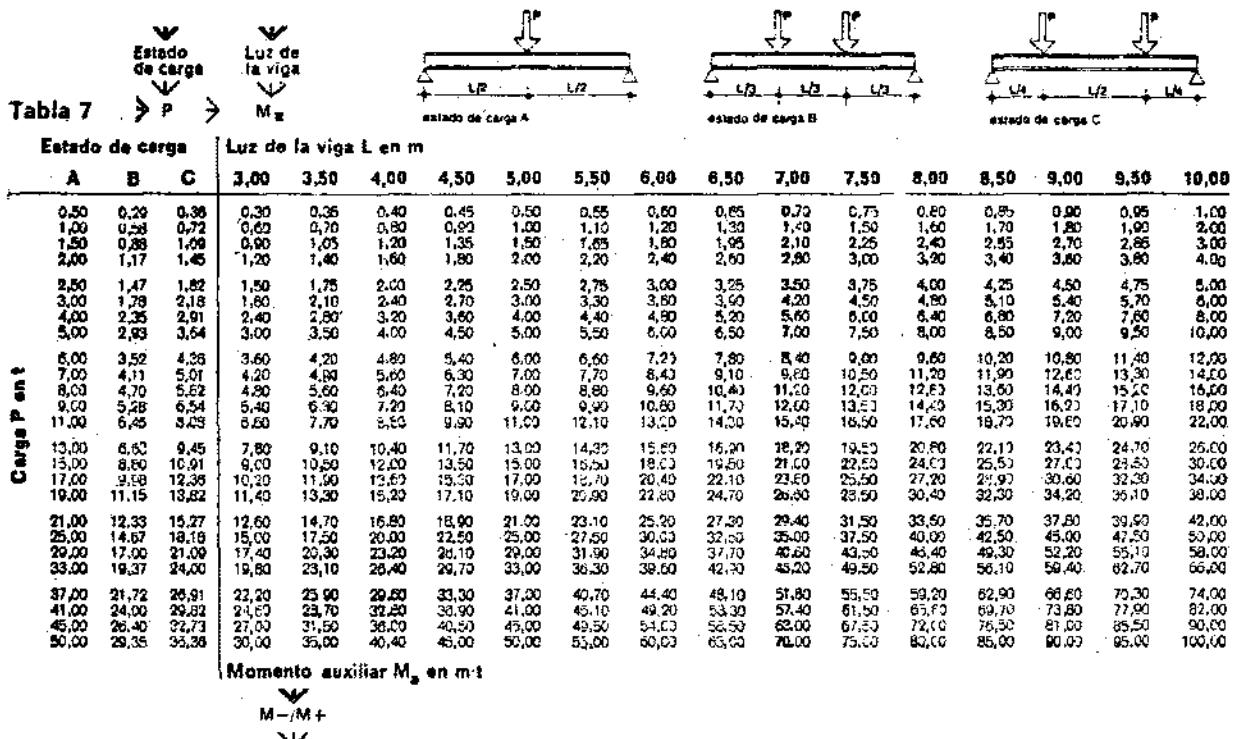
Estado de carga
Luz de la viga

Tabla 7 → P → $M_x$

P
L/2 L/2
estado de carga A

P P
L/3 L/3 L/3
estado de carga B

P P
L/4 L/2 L/4
estado de carga C

Estado de carga | Luz de la viga L en m

| A | B | C | 3,00 | 3,50 | 4,00 | 4,50 | 5,00 | 5,50 | 6,00 | 6,50 | 7,00 | 7,50 | 8,00 | 8,50 | 9,00 | 9,50 | 10,00 |
|---|---|---|---|---|---|---|---|---|---|---|---|---|---|---|---|---|---|
| 0,50 | 0,29 | 0,36 | 0,30 | 0,35 | 0,40 | 0,45 | 0,50 | 0,55 | 0,60 | 0,65 | 0,70 | 0,75 | 0,80 | 0,85 | 0,90 | 0,95 | 1,00 |
| 1,00 | 0,58 | 0,72 | 0,60 | 0,70 | 0,80 | 0,90 | 1,00 | 1,10 | 1,20 | 1,30 | 1,40 | 1,50 | 1,60 | 1,70 | 1,80 | 1,90 | 2,00 |
| 1,50 | 0,88 | 1,09 | 0,90 | 1,05 | 1,20 | 1,35 | 1,50 | 1,65 | 1,80 | 1,95 | 2,10 | 2,25 | 2,40 | 2,55 | 2,70 | 2,85 | 3,00 |
| 2,00 | 1,17 | 1,45 | 1,20 | 1,40 | 1,60 | 1,80 | 2,00 | 2,20 | 2,40 | 2,60 | 2,80 | 3,00 | 3,20 | 3,40 | 3,60 | 3,80 | 4,00 |
| 2,50 | 1,47 | 1,82 | 1,50 | 1,75 | 2,00 | 2,25 | 2,50 | 2,75 | 3,00 | 3,25 | 3,50 | 3,75 | 4,00 | 4,25 | 4,50 | 4,75 | 5,00 |
| 3,00 | 1,76 | 2,18 | 1,80 | 2,10 | 2,40 | 2,70 | 3,00 | 3,30 | 3,60 | 3,90 | 4,20 | 4,50 | 4,80 | 5,10 | 5,40 | 5,70 | 6,00 |
| 4,00 | 2,35 | 2,91 | 2,40 | 2,80 | 3,20 | 3,60 | 4,00 | 4,40 | 4,80 | 5,20 | 5,60 | 6,00 | 6,40 | 6,80 | 7,20 | 7,60 | 8,00 |
| 5,00 | 2,93 | 3,64 | 3,00 | 3,50 | 4,00 | 4,50 | 5,00 | 5,50 | 6,00 | 6,50 | 7,00 | 7,50 | 8,00 | 8,50 | 9,00 | 9,50 | 10,00 |
| 6,00 | 3,52 | 4,36 | 3,60 | 4,20 | 4,80 | 5,40 | 6,00 | 6,60 | 7,20 | 7,80 | 8,40 | 9,00 | 9,60 | 10,20 | 10,80 | 11,40 | 12,00 |
| 7,00 | 4,11 | 5,01 | 4,20 | 4,90 | 5,60 | 6,30 | 7,00 | 7,70 | 8,40 | 9,10 | 9,80 | 10,50 | 11,20 | 11,90 | 12,60 | 13,30 | 14,00 |
| 8,00 | 4,70 | 5,82 | 4,80 | 5,60 | 6,40 | 7,20 | 8,00 | 8,80 | 9,60 | 10,40 | 11,20 | 12,00 | 12,80 | 13,60 | 14,40 | 15,20 | 16,00 |
| 9,00 | 5,28 | 6,54 | 5,40 | 6,30 | 7,20 | 8,10 | 9,00 | 9,90 | 10,80 | 11,70 | 12,60 | 13,50 | 14,40 | 15,30 | 16,20 | 17,10 | 18,00 |
| 11,00 | 6,45 | 8,00 | 6,60 | 7,70 | 8,80 | 9,90 | 11,00 | 12,10 | 13,20 | 14,30 | 15,40 | 16,50 | 17,60 | 18,70 | 19,80 | 20,90 | 22,00 |
| 13,00 | 6,60 | 9,45 | 7,80 | 9,10 | 10,40 | 11,70 | 13,00 | 14,30 | 15,60 | 16,90 | 18,20 | 19,50 | 20,80 | 22,10 | 23,40 | 24,70 | 26,00 |
| 15,00 | 8,80 | 10,91 | 9,00 | 10,50 | 12,00 | 13,50 | 15,00 | 16,50 | 18,00 | 19,50 | 21,00 | 22,50 | 24,00 | 25,50 | 27,00 | 28,50 | 30,00 |
| 17,00 | 9,98 | 12,36 | 10,20 | 11,90 | 13,60 | 15,30 | 17,00 | 18,70 | 20,40 | 22,10 | 23,80 | 25,50 | 27,20 | 28,90 | 30,60 | 32,30 | 34,00 |
| 19,00 | 11,15 | 13,82 | 11,40 | 13,30 | 15,20 | 17,10 | 19,00 | 20,90 | 22,80 | 24,70 | 26,60 | 28,50 | 30,40 | 32,30 | 34,20 | 36,10 | 38,00 |
| 21,00 | 12,33 | 15,27 | 12,60 | 14,70 | 16,80 | 18,90 | 21,00 | 23,10 | 25,20 | 27,30 | 29,40 | 31,50 | 33,60 | 35,70 | 37,80 | 39,90 | 42,00 |
| 25,00 | 14,67 | 18,18 | 15,00 | 17,50 | 20,00 | 22,50 | 25,00 | 27,50 | 30,00 | 32,50 | 35,00 | 37,50 | 40,00 | 42,50 | 45,00 | 47,50 | 50,00 |
| 29,00 | 17,00 | 21,09 | 17,40 | 20,30 | 23,20 | 26,10 | 29,00 | 31,90 | 34,80 | 37,70 | 40,60 | 43,50 | 46,40 | 49,30 | 52,20 | 55,10 | 58,00 |
| 33,00 | 19,37 | 24,00 | 19,80 | 23,10 | 26,40 | 29,70 | 33,00 | 36,30 | 39,60 | 42,90 | 46,20 | 49,50 | 52,80 | 56,10 | 59,40 | 62,70 | 66,00 |
| 37,00 | 21,72 | 26,91 | 22,20 | 25,90 | 29,60 | 33,30 | 37,00 | 40,70 | 44,40 | 48,10 | 51,80 | 55,50 | 59,20 | 62,90 | 66,60 | 70,30 | 74,00 |
| 41,00 | 24,00 | 29,82 | 24,60 | 28,70 | 32,80 | 36,90 | 41,00 | 45,10 | 49,20 | 53,30 | 57,40 | 61,50 | 65,60 | 69,70 | 73,80 | 77,90 | 82,00 |
| 45,00 | 26,40 | 32,73 | 27,00 | 31,50 | 36,00 | 40,50 | 45,00 | 49,50 | 54,00 | 58,50 | 63,00 | 67,50 | 72,00 | 76,50 | 81,00 | 85,50 | 90,00 |
| 50,00 | 29,35 | 36,36 | 30,00 | 35,00 | 40,40 | 45,00 | 50,00 | 55,00 | 60,00 | 65,00 | 70,00 | 75,00 | 80,00 | 85,00 | 90,00 | 95,00 | 100,00 |

Carga P en t

Momento auxiliar $M_x$ en m·t

M–/M+